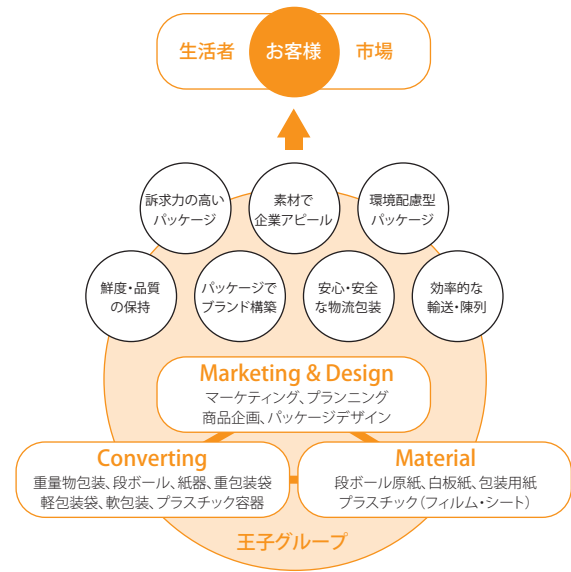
生活者 お客様 市場

訴求力の高いパッケージ

素材で企業アピール

環境配慮型パッケージ

鮮度・品質の保持

パッケージでブランド構築

安心・安全な物流包装

効率的な輸送・陳列

Marketing & Design
マーケティング、プランニング
商品企画、パッケージデザイン

Converting
重量物包装、段ボール、紙器、重包装袋
軽包装袋、軟包装、プラスチック容器

Material
段ボール原紙、白板紙、包装用紙
プラスチック(フィルム・シート)

王子グループ